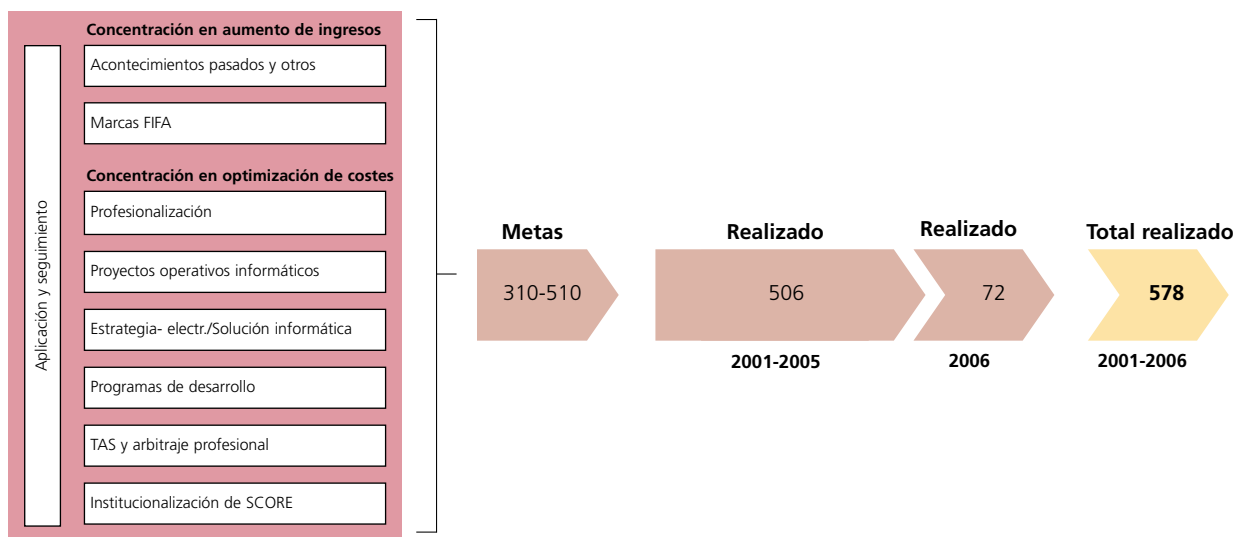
Aplicación y seguimiento

Concentración en aumento de ingresos

Acontecimientos pasados y otros

Marcas FIFA

Concentración en optimización de costes

Profesionalización

Proyectos operativos informáticos

Estrategia- electr./Solución informática

Programas de desarrollo

TAS y arbitraje profesional

Institucionalización de SCORE

Metas
310-510

Realizado
506
2001-2005

Realizado
72
2006

Total realizado
578
2001-2006